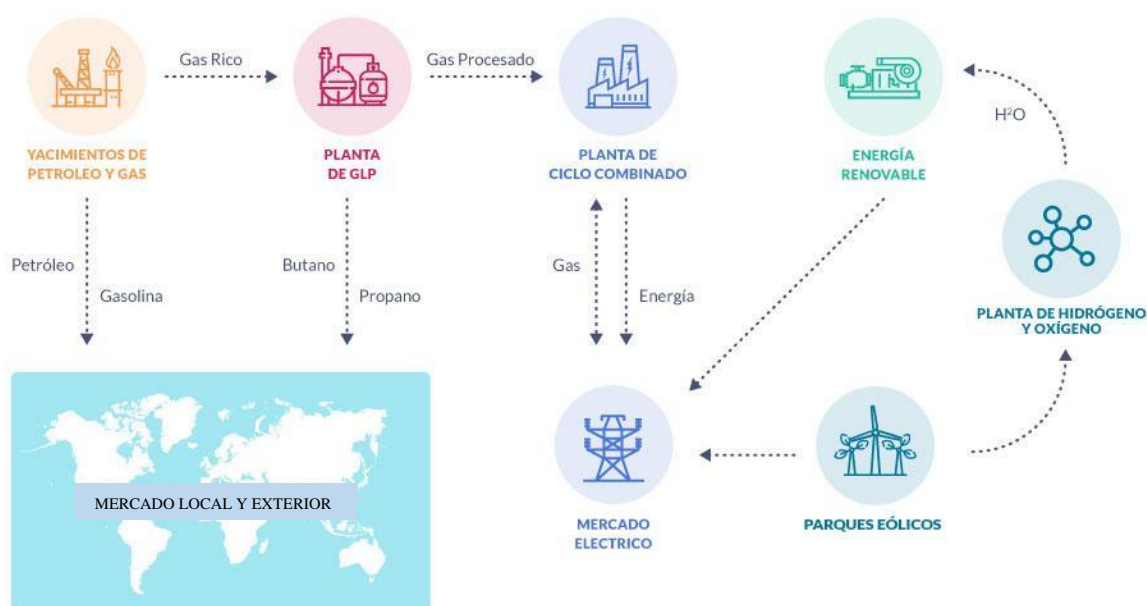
YACIMIENTOS DE PETROLEO Y GAS

Gas Rico

PLANTA DE GLP

Gas Procesado

PLANTA DE CICLO COMBINADO

ENERGÍA RENOVABLE

$H^2O$

Petróleo

Gasolina

Butano

Propano

Gas

Energía

PLANTA DE HIDRÓGENO Y OXÍGENO

MERCADO LOCAL Y EXTERIOR

MERCADO ELECTRICO

PARQUES EÓLICOS